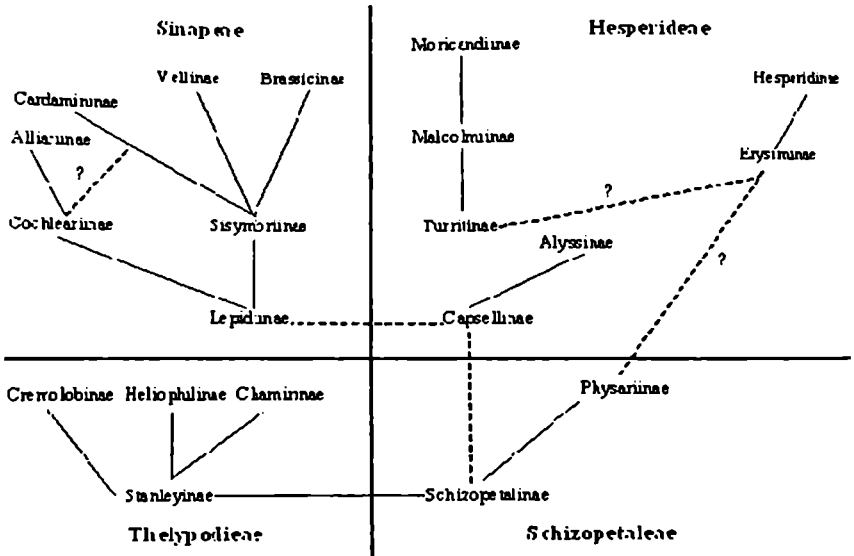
Sinapeae

Vellinae

Brassicinae

Cardamininae

Alliariinae

?

Cochleariinae

Sisymbriinae

Lepidiinae

Hesperideae

Moricandiinae

Hesperidinae

Malcolmiinae

Erysiminae

?

Turritinae

Alyssinae

?

Capsellinae

Cremolobinae

Heliophilinae

Chamirinae

Stanleyinae

Thelypodieae

Physariinae

Schizopetalinae

Schizopetaleae